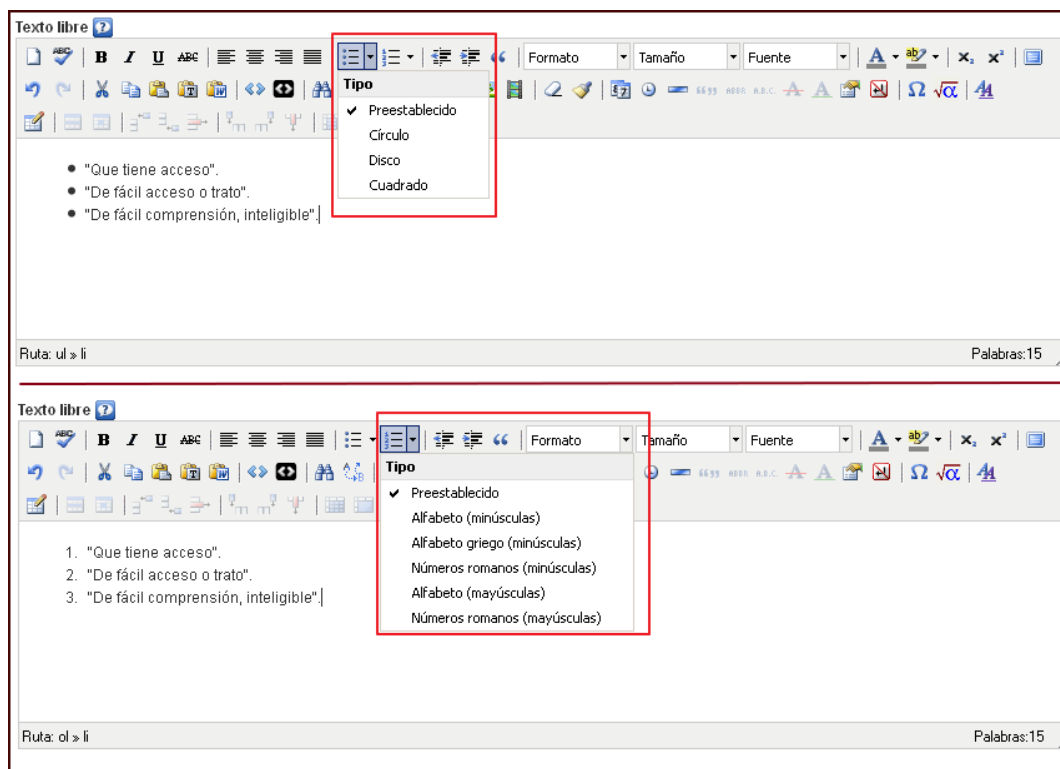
Texto libre

B I U ABC | Formato | Tamaño | Fuente | A | ab | $x_2$ $x^2$

Tipo
✔ Preestablecido
Círculo
Disco
Cuadrado

Ω $\sqrt{\alpha}$ | A4

- "Que tiene acceso".
- "De fácil acceso o trato".
- "De fácil comprensión, inteligible".

Ruta: ul » li

Palabras:15

Texto libre

B I U ABC | Formato | Tamaño | Fuente | A | ab | $x_2$ $x^2$

Tipo
✔ Preestablecido
Alfabeto (minúsculas)
Alfabeto griego (minúsculas)
Números romanos (minúsculas)
Alfabeto (mayúsculas)
Números romanos (mayúsculas)

Ω $\sqrt{\alpha}$ | A4

1. "Que tiene acceso".
2. "De fácil acceso o trato".
3. "De fácil comprensión, inteligible".

Ruta: ol » li

Palabras:15